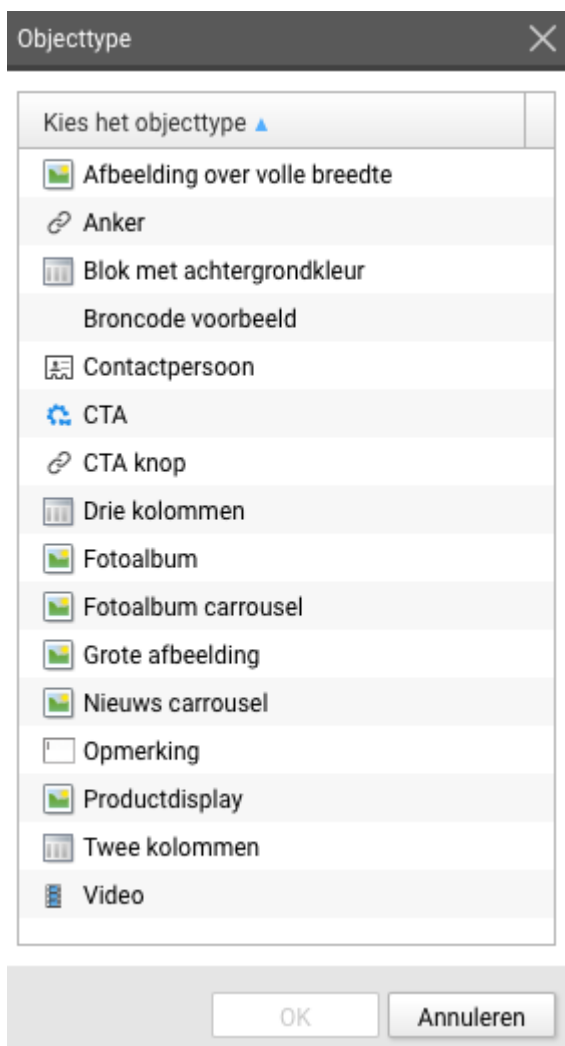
Objecttype

Kies het objecttype ▲

Afbeelding over volle breedte
Anker
Blok met achtergrondkleur
Broncode voorbeeld
Contactpersoon
CTA
CTA knop
Drie kolommen
Fotoalbum
Fotoalbum carrousel
Grote afbeelding
Nieuws carrousel
Opmerking
Productdisplay
Twee kolommen
Video

OK
Annuleren